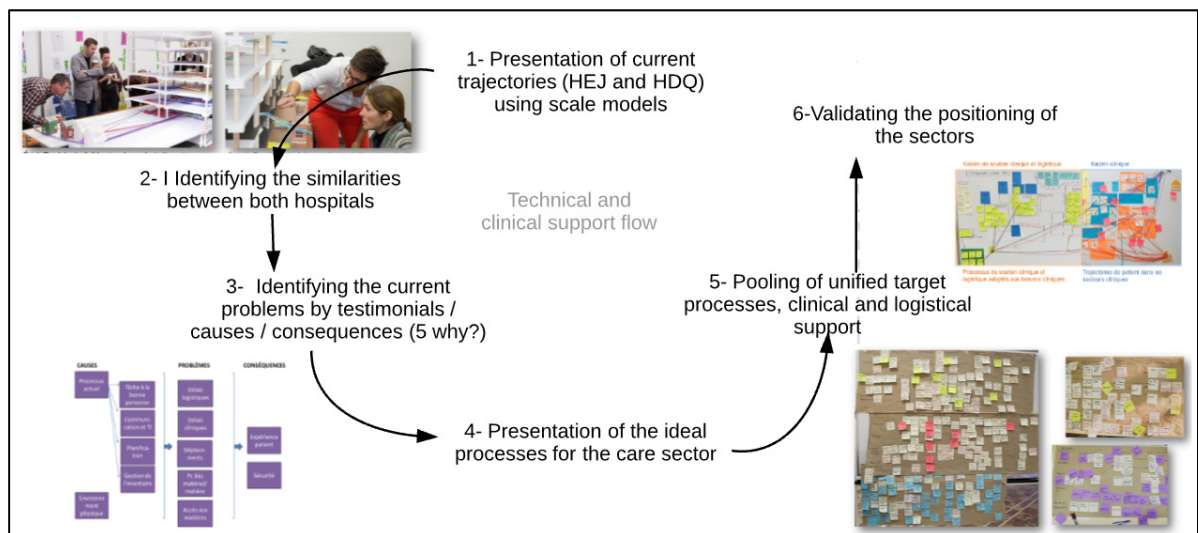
1- Presentation of current trajectories (HEJ and HDQ) using scale models

2- I Identifying the similarities between both hospitals

Technical and clinical support flow

3- Identifying the current problems by testimonials / causes / consequences (5 why?)

CAUSES

PROBLÈMES

CONSÉQUENCES

Processus actuel

Tâche à la bonne personne

Communication et TI

Planification

Gestion de l'inventaire

Environnement physique

Délais logistiques

Délais cliniques

Déplacements

Pr. liés matériel/ matière

Accès aux matières

Expérience patient

Sécurité

4- Presentation of the ideal processes for the care sector

5- Pooling of unified target processes, clinical and logistical support

6-Validating the positioning of the sectors

Kaizen de soutien clinique et logistique

Kaizen clinique

Processus de soutien clinique et logistique adaptés aux besoins cliniques

Trajectoires du patient dans les secteurs cliniques